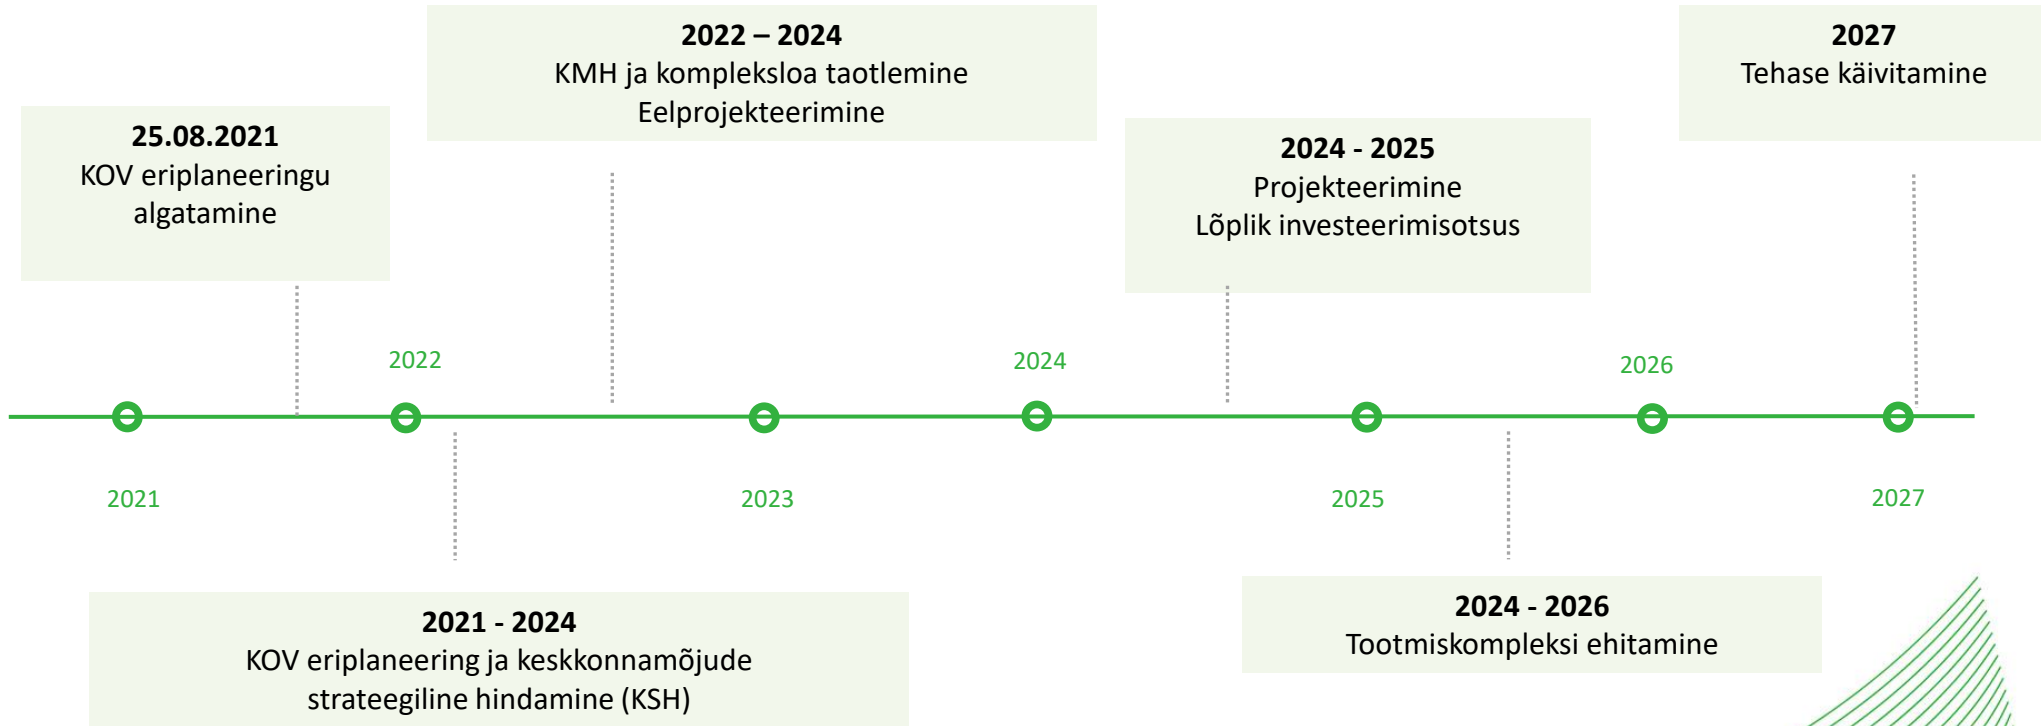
2022 – 2024
KMH ja kompleksloa taotlemine
Eelprojekteerimine

2027
Tehase käivitamine

25.08.2021
KOV eriplaneeringu algatamine

2024 - 2025
Projekteerimine
Lõplik investeerimisotsus

2022

2024

2026

2021

2023

2025

2027

2021 - 2024
KOV eriplaneering ja keskkonnamõjude strateegiline hindamine (KSH)

2024 - 2026
Tootmiskompleksi ehitamine